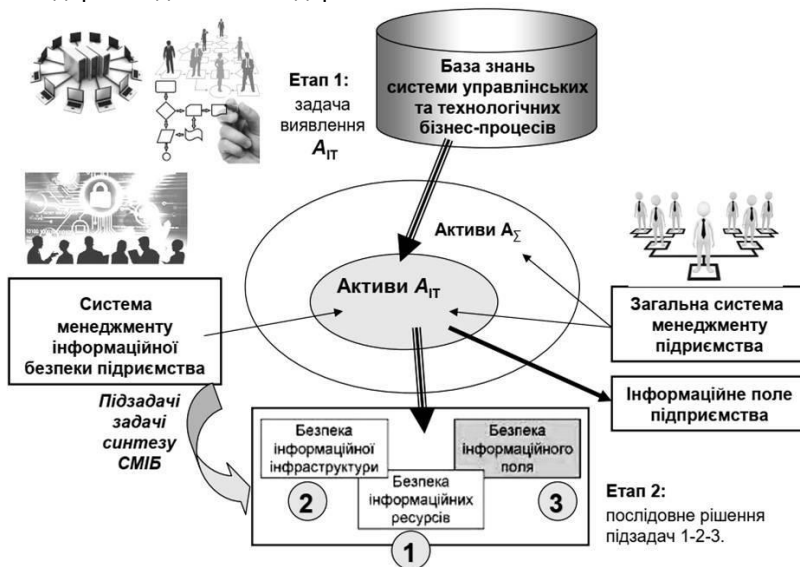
База знань системи управлінських та технологічних бізнес-процесів

Етап 1: задача виявлення $A_{IT}$

Активи $A_{\Sigma}$

Активи $A_{IT}$

Система менеджменту інформаційної безпеки підприємства

Загальна система менеджменту підприємства

Інформаційне поле підприємства

Підзадачі задачі синтезу СМІБ

Безпека інформаційної інфраструктури

Безпека інформаційних ресурсів

Безпека інформаційного поля

2

3

1

Етап 2: послідовне рішення підзадач 1-2-3.